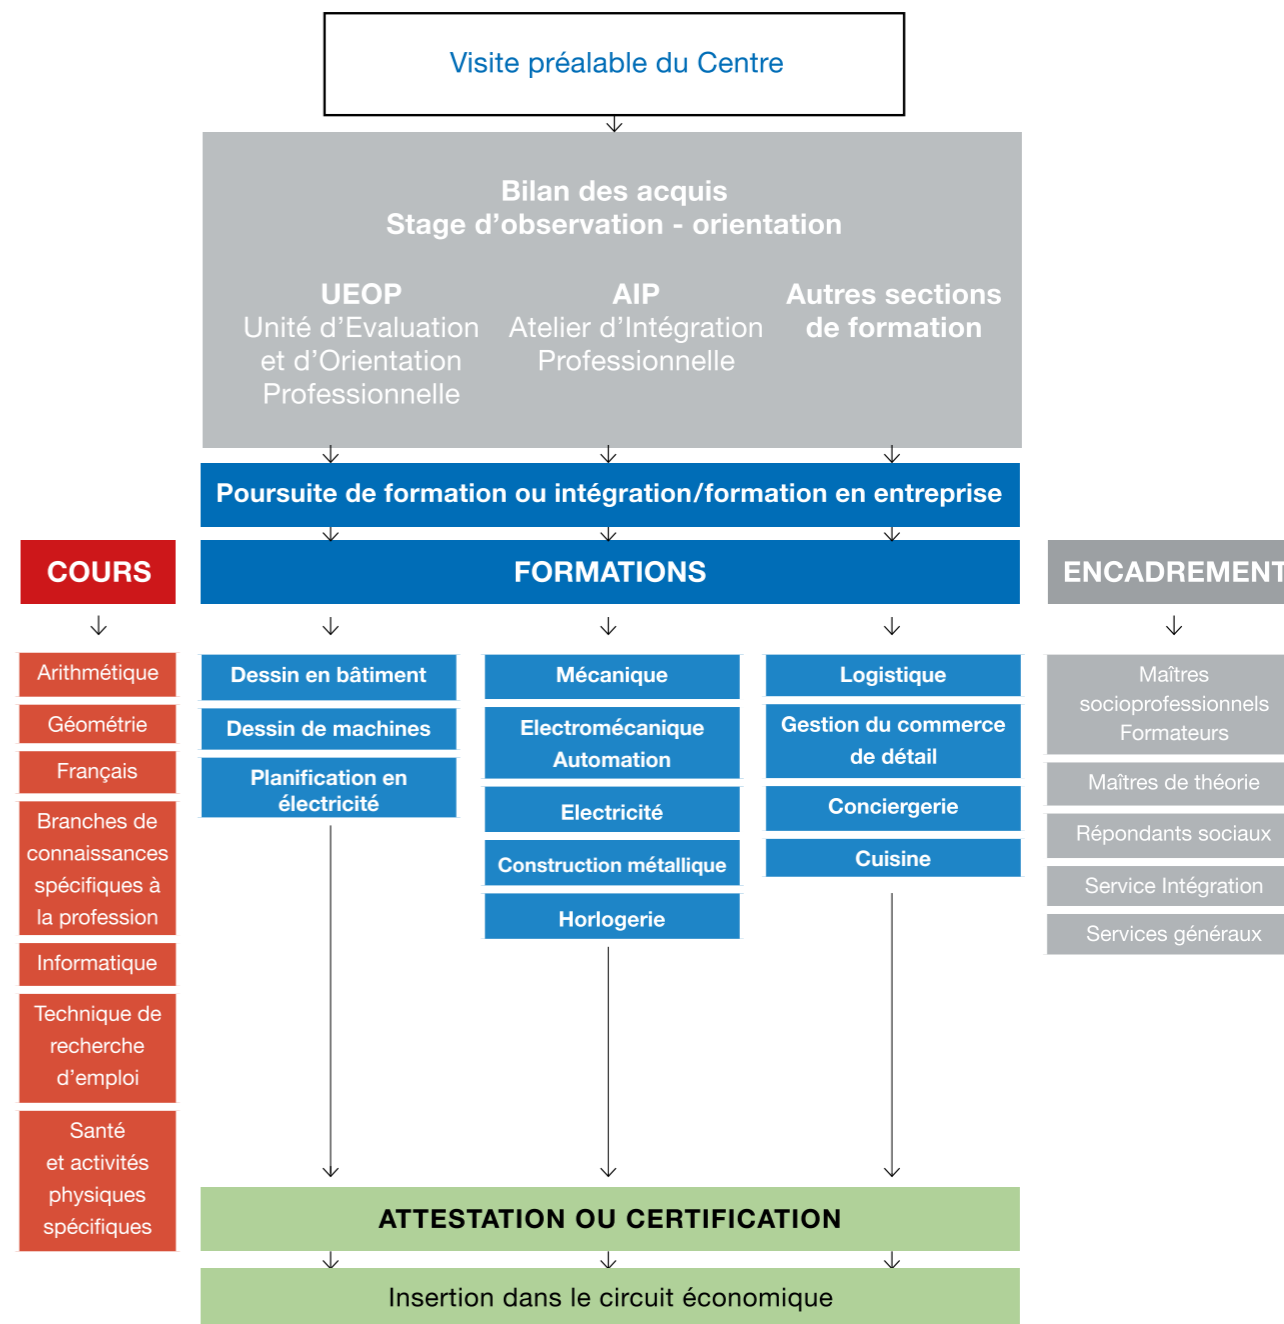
Visite préalable du Centre

Bilan des acquis
Stage d'observation - orientation

UEOP
Unité d'Evaluation et d'Orientation Professionnelle

AIP
Atelier d'Intégration Professionnelle

Autres sections de formation

Poursuite de formation ou intégration/formation en entreprise

COURS

FORMATIONS

ENCADREMENT

Arithmétique

Géométrie

Français

Branches de connaissances spécifiques à la profession

Informatique

Technique de recherche d'emploi

Santé et activités physiques spécifiques

Dessin en bâtiment

Dessin de machines

Planification en électricité

Mécanique

Electromécanique Automation

Electricité

Construction métallique

Horlogerie

Logistique

Gestion du commerce de détail

Conciergerie

Cuisine

Maîtres socioprofessionnels Formateurs

Maîtres de théorie

Répondants sociaux

Service Intégration

Services généraux

ATTESTATION OU CERTIFICATION

Insertion dans le circuit économique